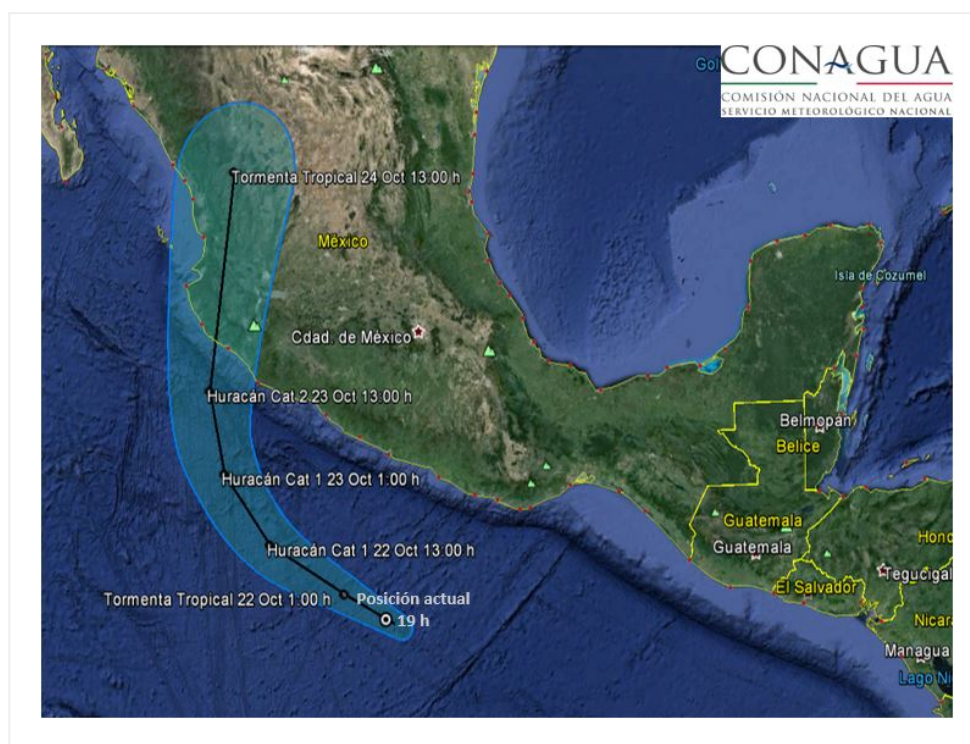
CONAGUA
COMISIÓN NACIONAL DEL AGUA
SERVICIO METEOROLÓGICO NACIONAL

Gol

Tormenta Tropical 24 Oct 13:00 h
México
Isla de Cozumel
Cdad. de México
Huracán Cat 2 23 Oct 13:00 h
Belmopan
Belice
Huracán Cat 1 23 Oct 1:00 h
Guatemala
Guatemala
Huracán Cat 1 22 Oct 13:00 h
Hond
Tegucigal
El Salvador
Tormenta Tropical 22 Oct 1:00 h
Posición actual
19 h
Nicar
Managua
Lago Ni